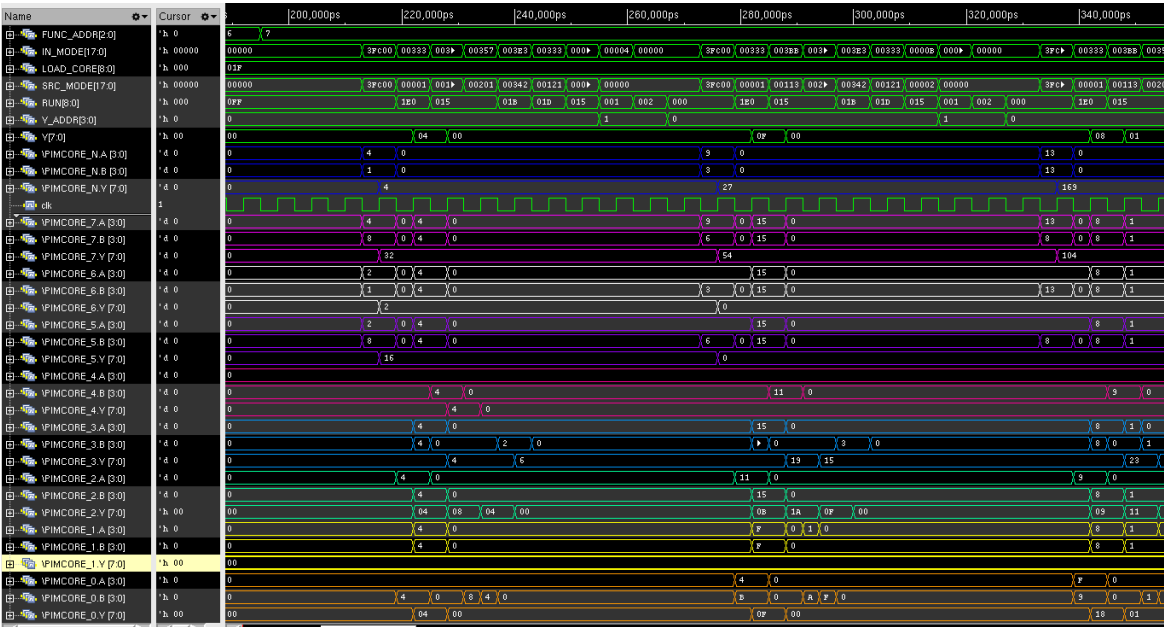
Name
Cursor
200,000ps
220,000ps
240,000ps
260,000ps
280,000ps
300,000ps
320,000ps
340,000ps

| Name | Cursor | Waveform values |
|---|---|---|
| FUNC_ADDR[2:0] | 'h 0 | 6 7 |
| IN_MODE[17:0] | 'h 00000 | 00000 3FC00 00333 003▸ 00357 003E3 00333 000▸ 00004 00000 3FC00 00333 003BB 003▸ 003E3 00333 0000B 000▸ 00000 3FC▸ 00333 003BB 0035 |
| LOAD_CORE[8:0] | 'h 000 | 01F |
| SRC_MODE[17:0] | 'h 00000 | 00000 3FC00 00001 001▸ 00201 00342 00121 000▸ 00000 3FC00 00001 00113 002▸ 00342 00121 00002 00000 3FC▸ 00001 00113 0020 |
| RUN[8:0] | 'h 000 | 0FF 1E0 015 01B 01D 015 001 002 000 1E0 015 01B 01D 015 001 002 000 1E0 015 |
| Y_ADDR[3:0] | 'h 0 | 0 1 0 1 0 |
| Y[7:0] | 'h 00 | 00 04 00 0F 00 08 01 |
| \PIMCORE_N.A [3:0] | 'd 0 | 0 4 0 9 0 13 0 |
| \PIMCORE_N.B [3:0] | 'd 0 | 0 1 0 3 0 13 0 |
| \PIMCORE_N.Y [7:0] | 'd 0 | 0 4 27 169 |
| clk | 1 | |
| \PIMCORE_7.A [3:0] | 'd 0 | 0 4 0 4 0 9 0 15 0 13 0 8 1 |
| \PIMCORE_7.B [3:0] | 'd 0 | 0 8 0 4 0 6 0 15 0 8 0 8 1 |
| \PIMCORE_7.Y [7:0] | 'd 0 | 0 32 54 104 |
| \PIMCORE_6.A [3:0] | 'd 0 | 0 2 0 4 0 15 0 8 1 |
| \PIMCORE_6.B [3:0] | 'd 0 | 0 1 0 4 0 3 0 15 0 13 0 8 1 |
| \PIMCORE_6.Y [7:0] | 'd 0 | 0 2 0 |
| \PIMCORE_5.A [3:0] | 'd 0 | 0 2 0 4 0 15 0 8 1 |
| \PIMCORE_5.B [3:0] | 'd 0 | 0 8 0 4 0 6 0 15 0 8 0 8 1 |
| \PIMCORE_5.Y [7:0] | 'd 0 | 0 16 0 |
| \PIMCORE_4.A [3:0] | 'd 0 | 0 |
| \PIMCORE_4.B [3:0] | 'd 0 | 0 4 0 11 0 9 0 |
| \PIMCORE_4.Y [7:0] | 'd 0 | 0 4 0 |
| \PIMCORE_3.A [3:0] | 'd 0 | 0 4 0 15 0 8 1 0 |
| \PIMCORE_3.B [3:0] | 'd 0 | 0 4 0 2 0 ▸ 0 3 0 8 0 1 |
| \PIMCORE_3.Y [7:0] | 'd 0 | 0 4 6 19 15 23 |
| \PIMCORE_2.A [3:0] | 'd 0 | 0 4 0 11 0 9 0 |
| \PIMCORE_2.B [3:0] | 'd 0 | 0 4 0 15 0 8 1 |
| \PIMCORE_2.Y [7:0] | 'h 00 | 00 04 08 04 00 0B 1A 0F 00 09 11 |
| \PIMCORE_1.A [3:0] | 'h 0 | 0 4 0 F 0 1 0 8 1 |
| \PIMCORE_1.B [3:0] | 'h 0 | 0 4 0 F 0 8 1 |
| \PIMCORE_1.Y [7:0] | 'h 00 | 00 |
| \PIMCORE_0.A [3:0] | 'h 0 | 0 4 0 F 0 |
| \PIMCORE_0.B [3:0] | 'h 0 | 0 4 0 8 4 0 B 0 A F 0 9 0 1 |
| \PIMCORE_0.Y [7:0] | 'h 00 | 00 04 00 0F 00 18 01 |